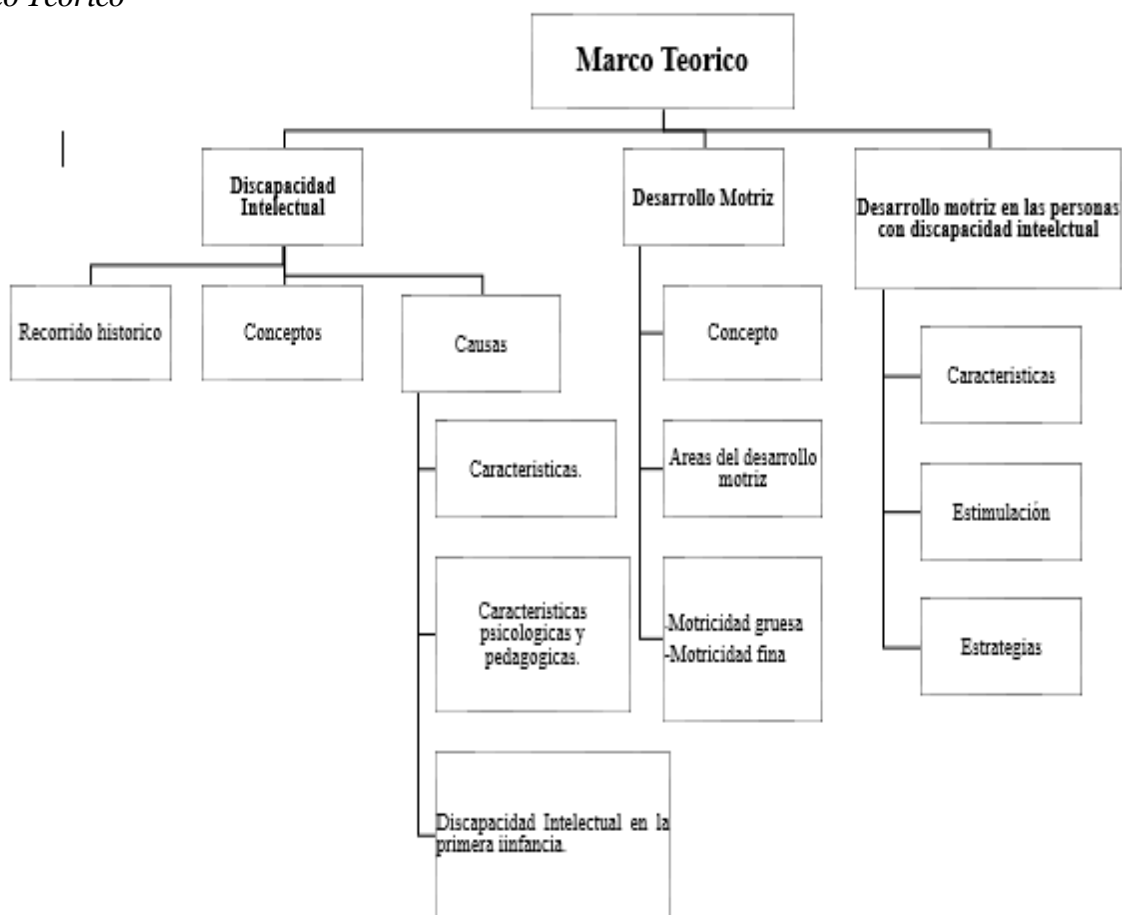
co Teorico

Marco Teorico

Discapacidad Intelectual

Recorrido historico

Conceptos

Causas

Caracteristicas.

Caracteristicas psicologicas y pedagogicas.

Discapacidad Intelectual en la primera iinfancia.

Desarrollo Motriz

Concepto

Areas del desarrollo motriz

-Motricidad gruesa
-Motricidad fina

Desarrollo motriz en las personas con discapacidad inteelctual

Caracteristicas

Estimulación

Estrategias